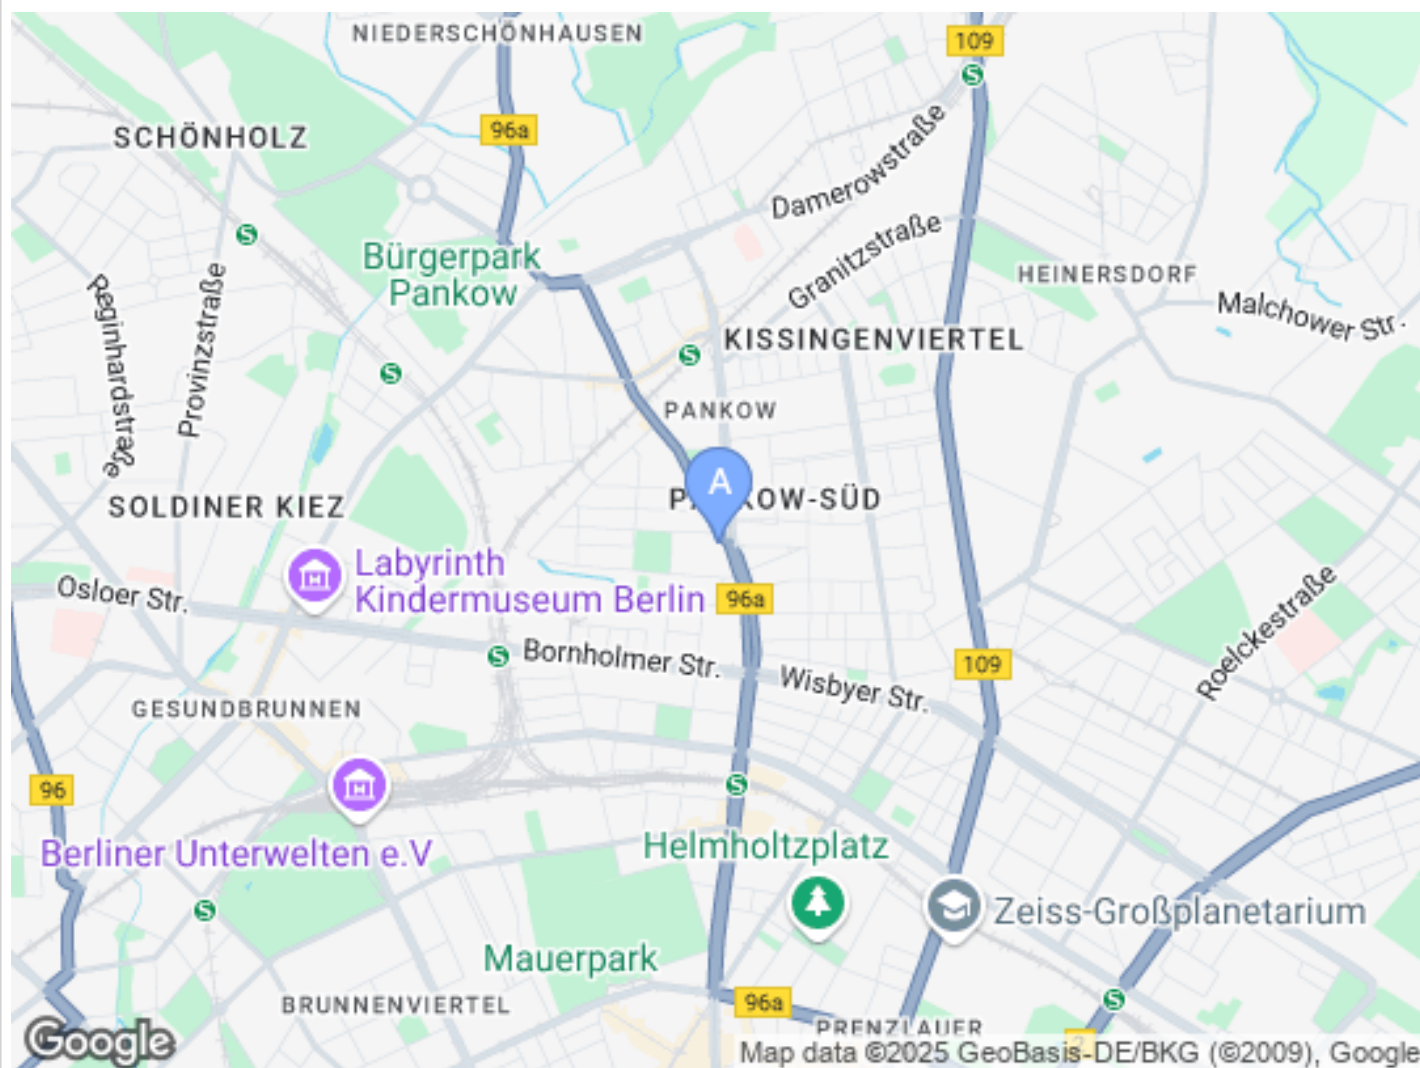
NIEDERSCHÖNHAUSEN

109

96a

SCHÖNHOLZ

Damerowstraße

S

Bürgerpark Pankow

Granitzstraße

HEINERSDORF

Malchower Str.

Reginhardstraße

Provinzstraße

S

KISSINGENVIERTEL

S

PANKOW

A

P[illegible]OW-SÜD

SOLDINER KIEZ

Labyrinth Kindermuseum Berlin

96a

Osloer Str.

Roelckestraße

S

Bornholmer Str.

Wisbyer Str.

109

GESUNDBRUNNEN

96

S

Berliner Unterwelten e.V

Helmholtzplatz

Zeiss-Großplanetarium

S

Mauerpark

S

BRUNNENVIERTEL

96a

PRENZLAUER

Google

Map data ©2025 GeoBasis-DE/BKG (©2009), Google